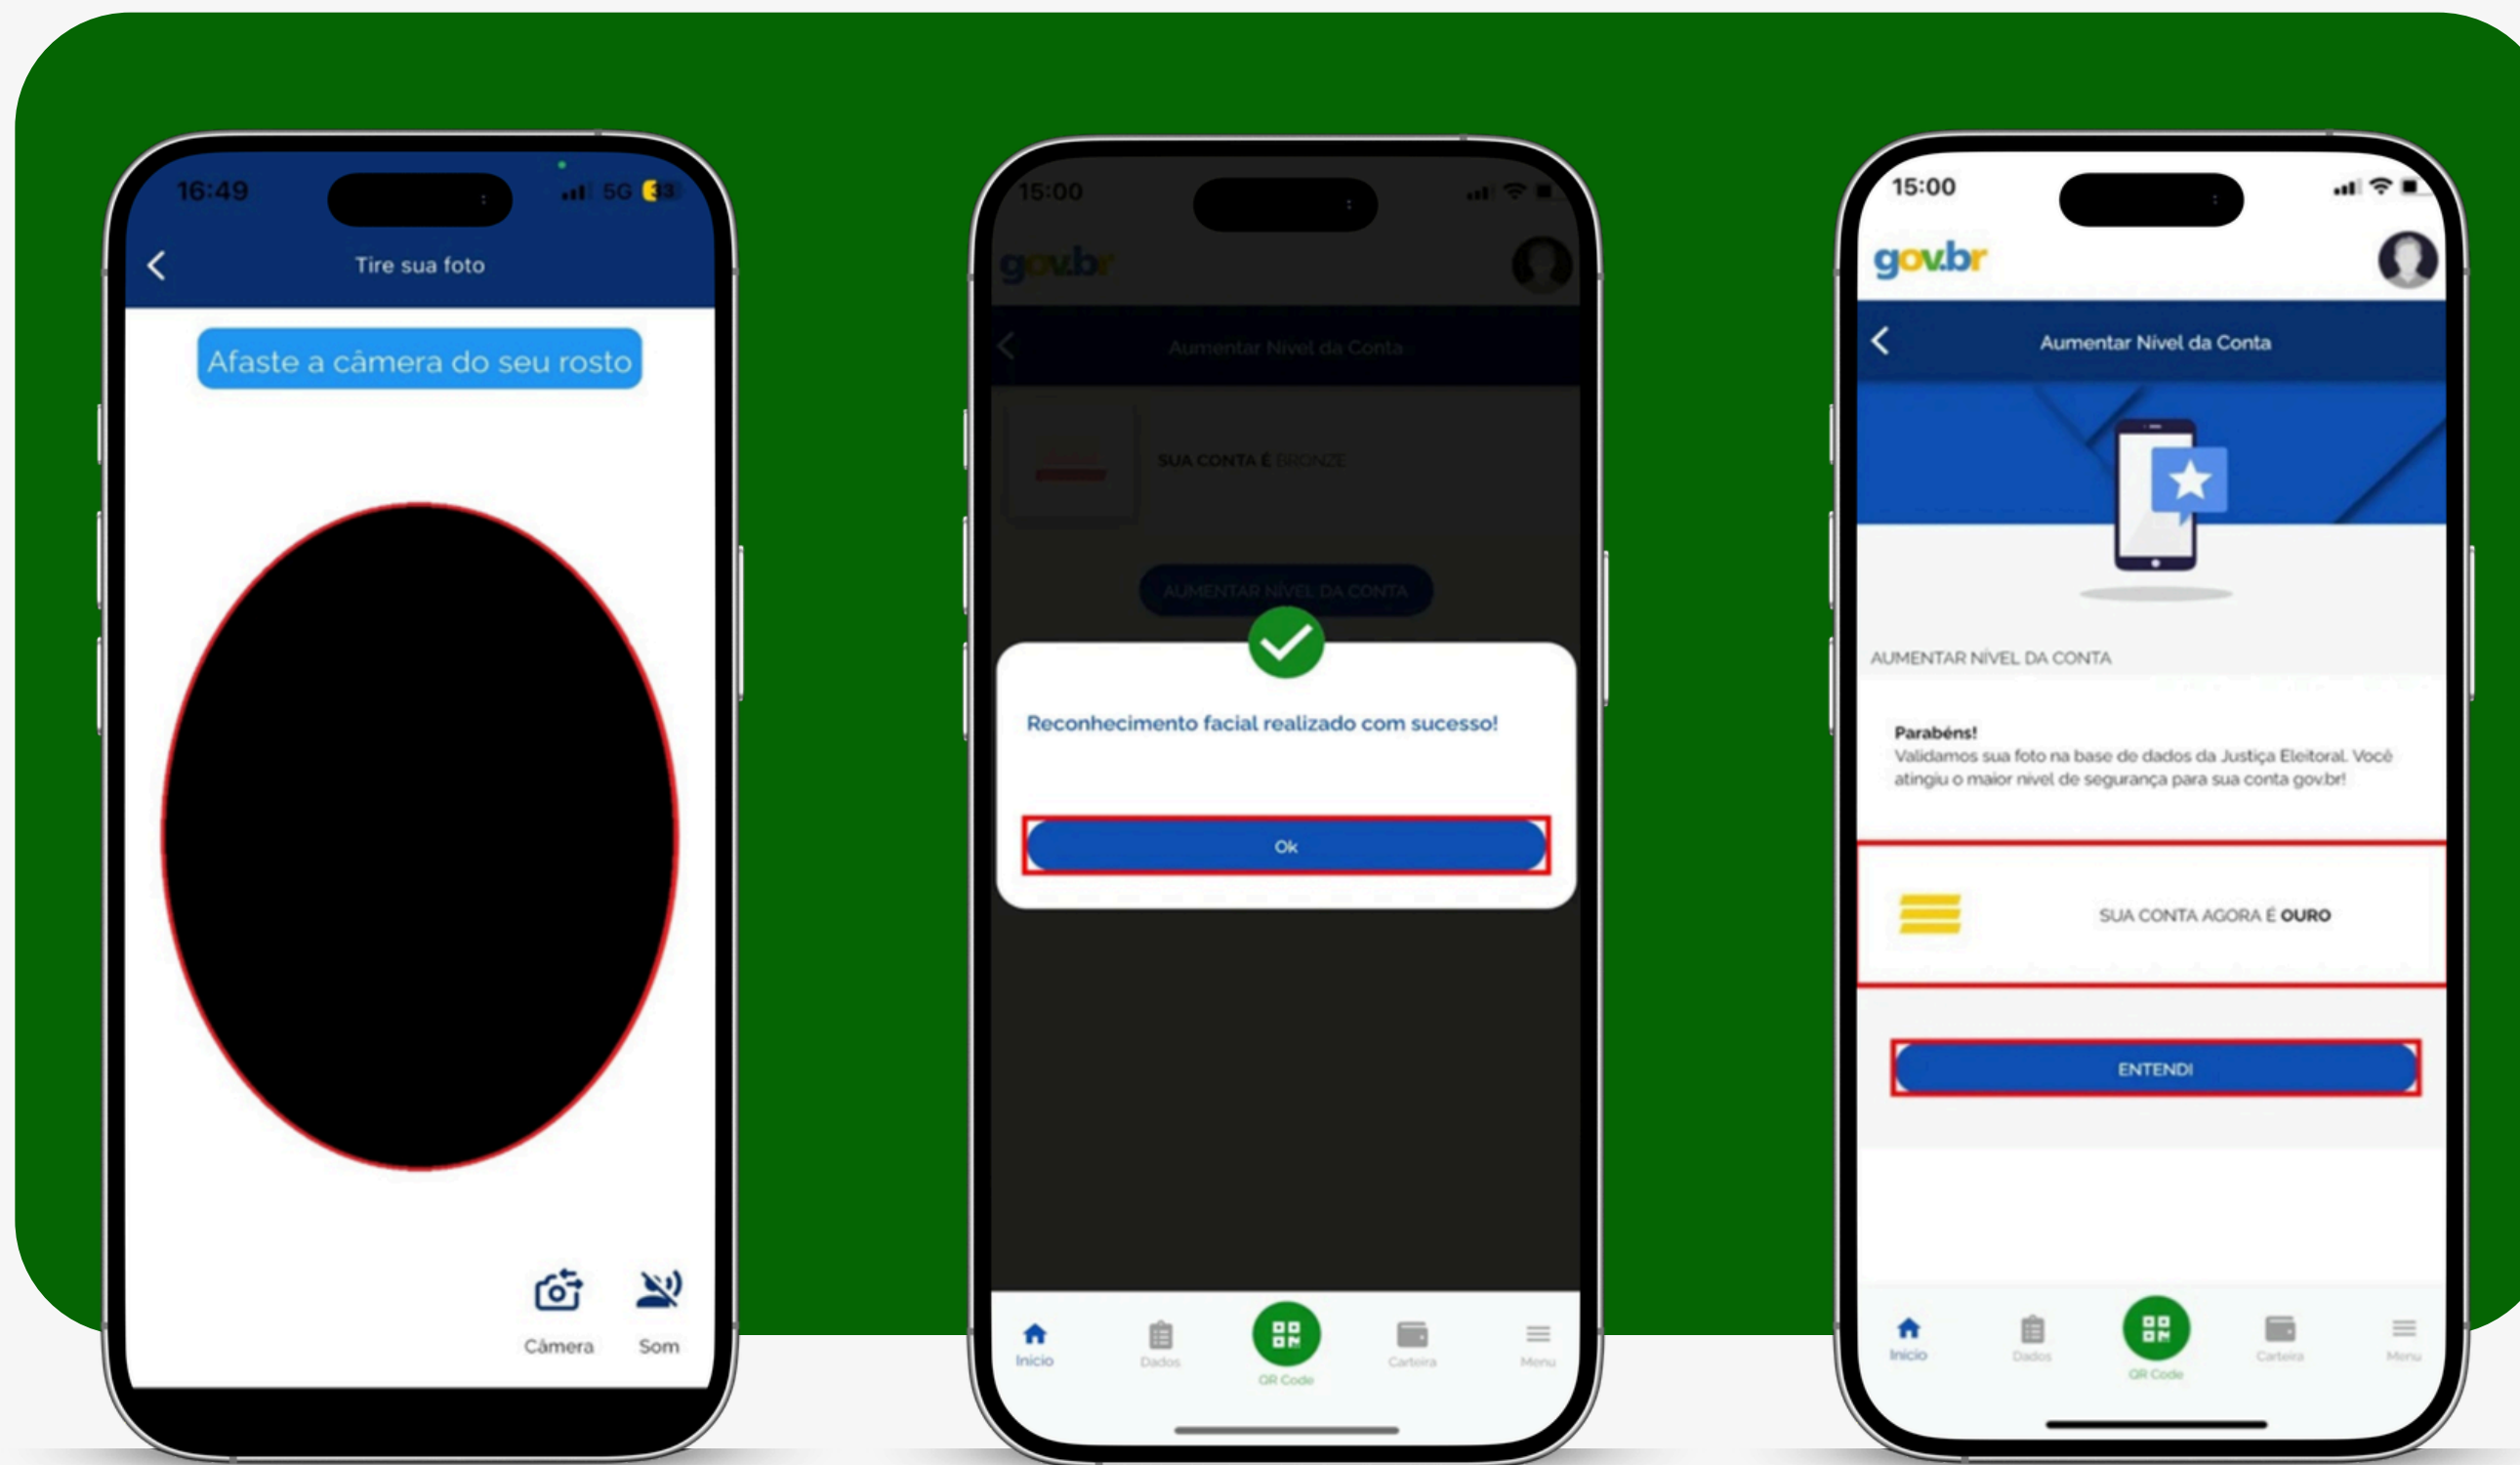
16:49
5G 33

Tire sua foto

Afaste a câmera do seu rosto

Câmera
Som

15:00

gov.br

Aumentar Nível da Conta

SUA CONTA É BRONZE

AUMENTAR NÍVEL DA CONTA

Reconhecimento facial realizado com sucesso!

Ok

Início
Dados
QR Code
Carteira
Menu

15:00

gov.br

Aumentar Nível da Conta

AUMENTAR NÍVEL DA CONTA

Parabéns!
Validamos sua foto na base de dados da Justiça Eleitoral. Você atingiu o maior nível de segurança para sua conta gov.br!

SUA CONTA AGORA É OURO

ENTENDI

Início
Dados
QR Code
Carteira
Menu